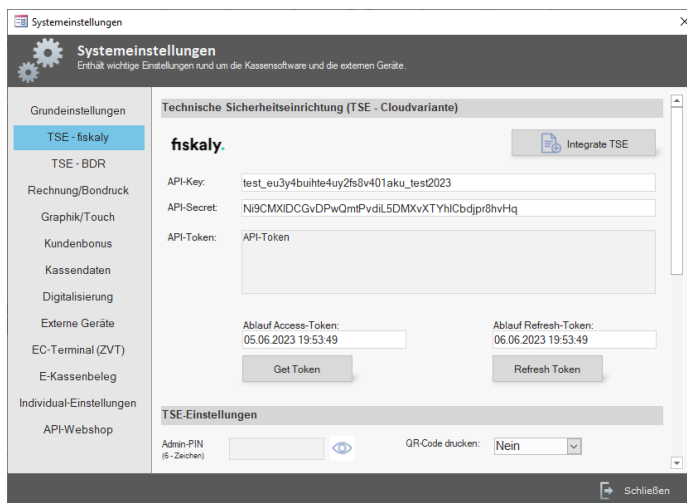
Systemeinstellungen

Systemeinstellungen
Enthält wichtige Einstellungen rund um die Kassensoftware und die externen Geräte.

Grundeinstellungen
TSE - fiskaly
TSE - BDR
Rechnung/Bondruck
Graphik/Touch
Kundenbonus
Kassendaten
Digitalisierung
Externe Geräte
EC-Terminal (ZVT)
E-Kassenbeleg
Individual-Einstellungen
API-Webshop

Technische Sicherheitseinrichtung (TSE - Cloudvariante)

fiskaly.

Integrate TSE

API-Key: test_eu3y4buihte4uy2fs8v401aku_test2023
API-Secret: Ni9CMXIDCGvDPwQmtPvdiL5DMXvXTYhlCbdjpr8hvHq
API-Token: API-Token

Ablauf Access-Token:
05.06.2023 19:53:49
Ablauf Refresh-Token:
06.06.2023 19:53:49

Get Token
Refresh Token

TSE-Einstellungen

Admin-PIN
(6 - Zeichen)

QR-Code drucken: Nein

Schließen